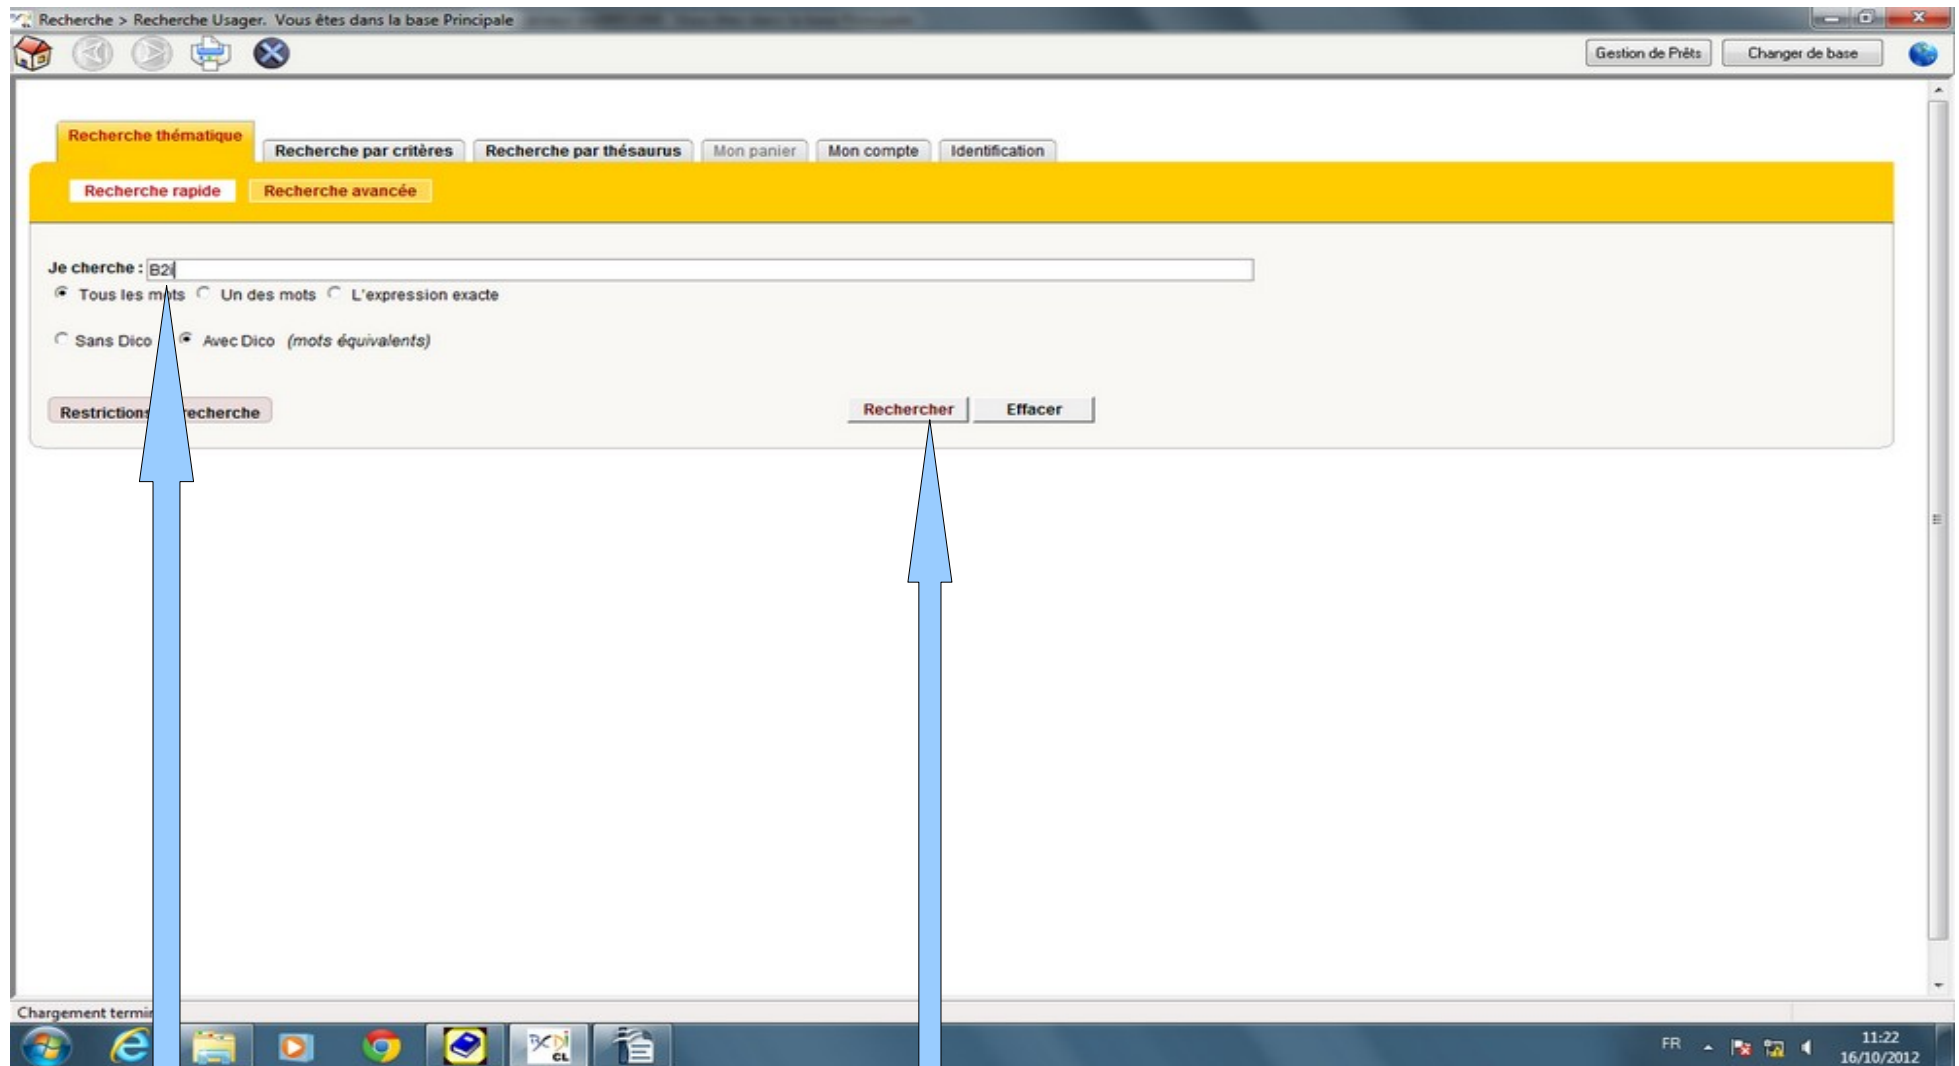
Recherche > Recherche Usager. Vous êtes dans la base Principale

Gestion de Prêts | Changer de base

Recherche thématique | Recherche par critères | Recherche par thésaurus | Mon panier | Mon compte | Identification

Recherche rapide | Recherche avancée

Je cherche : B2i

Tous les m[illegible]ts | Un des mots | L'expression exacte

Sans Dico | Avec Dico (mots équivalents)

Restrictions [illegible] recherche

Rechercher | Effacer

Chargement termi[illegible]

FR 11:22 16/10/2012